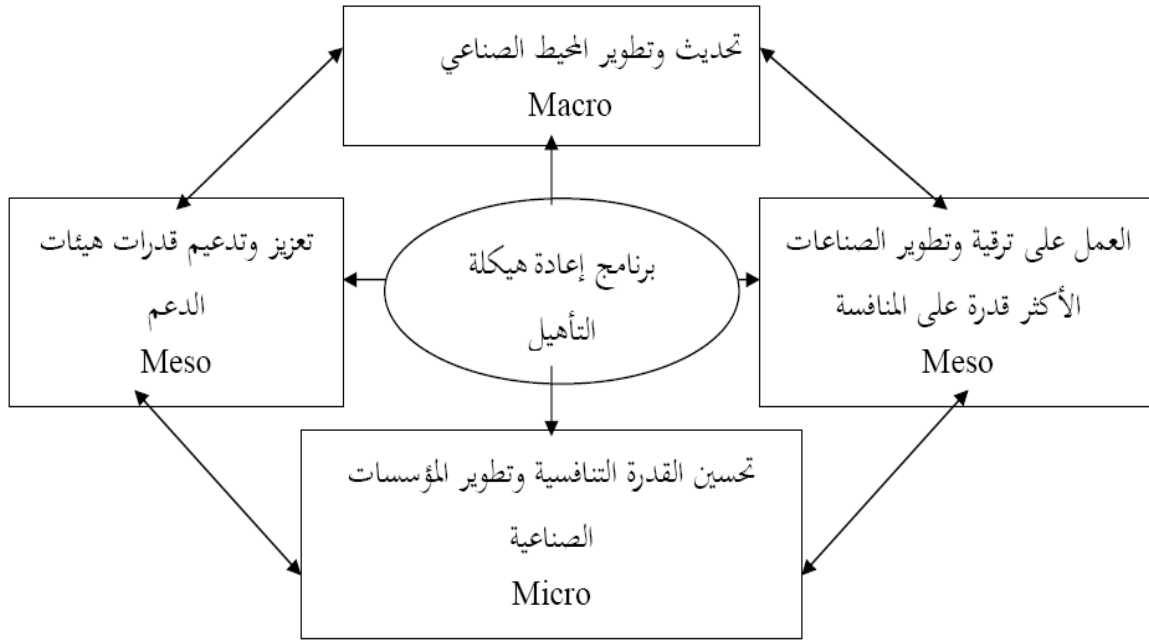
تحديث وتطوير المحيط الصناعي
Macro

العمل على ترقية وتطوير الصناعات الأكثر قدرة على المنافسة
Meso

برنامج إعادة هيكلة التأهيل

تعزيز وتدعيم قدرات هيئات الدعم
Meso

تحسين القدرة التنافسية وتطوير المؤسسات الصناعية
Micro